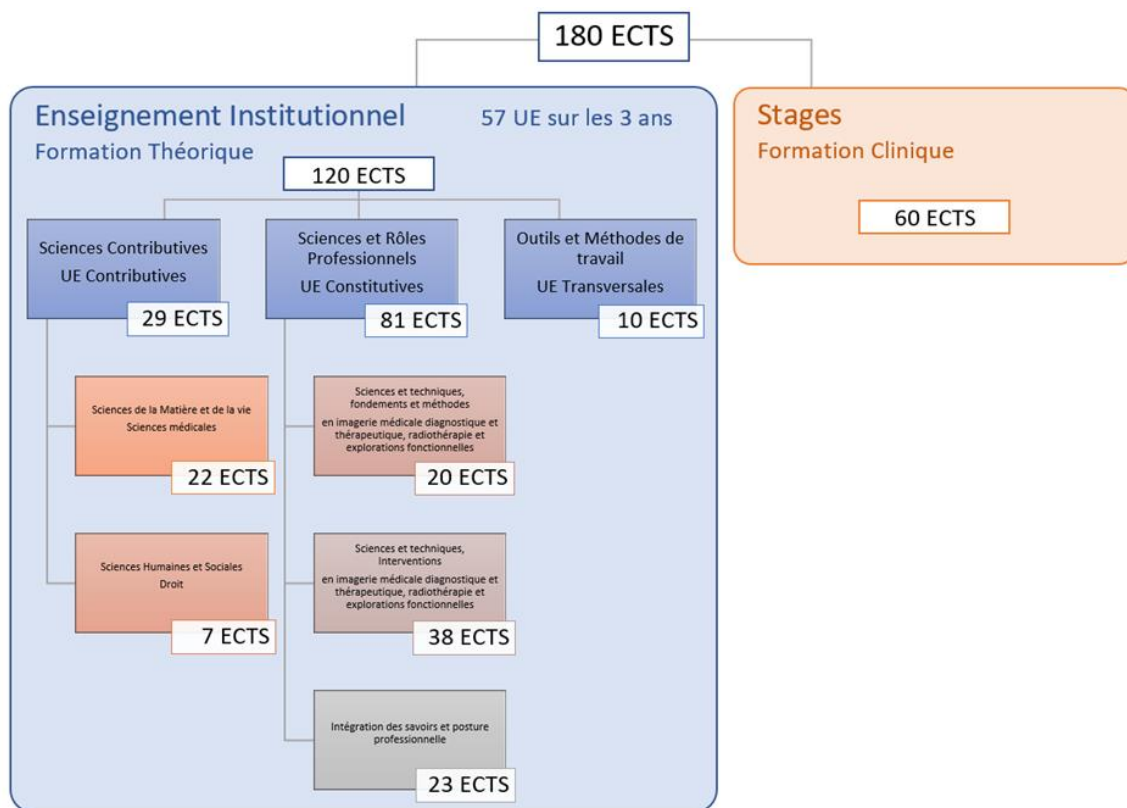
180 ECTS

Enseignement Institutionnel

57 UE sur les 3 ans

Formation Théorique

120 ECTS

Sciences Contributives
UE Contributives

29 ECTS

Sciences et Rôles Professionnels
UE Constitutives

81 ECTS

Outils et Méthodes de travail
UE Transversales

10 ECTS

Sciences de la Matière et de la vie
Sciences médicales

22 ECTS

Sciences et techniques, fondements et méthodes
en imagerie médicale diagnostique et thérapeutique, radiothérapie et explorations fonctionnelles

20 ECTS

Sciences Humaines et Sociales
Droit

7 ECTS

Sciences et techniques, Interventions
en imagerie médicale diagnostique et thérapeutique, radiothérapie et explorations fonctionnelles

38 ECTS

Intégration des savoirs et posture professionnelle

23 ECTS

Stages

Formation Clinique

60 ECTS